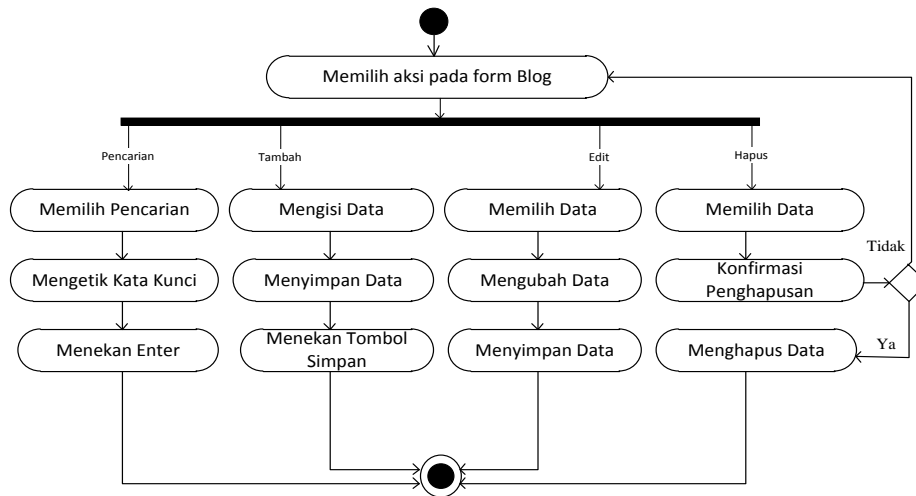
Memilih aksi pada form Blog

Pencarian

Tambah

Edit

Hapus

Memilih Pencarian

Mengetik Kata Kunci

Menekan Enter

Mengisi Data

Menyimpan Data

Menekan Tombol Simpan

Memilih Data

Mengubah Data

Menyimpan Data

Memilih Data

Konfirmasi Penghapusan

Menghapus Data

Tidak

Ya